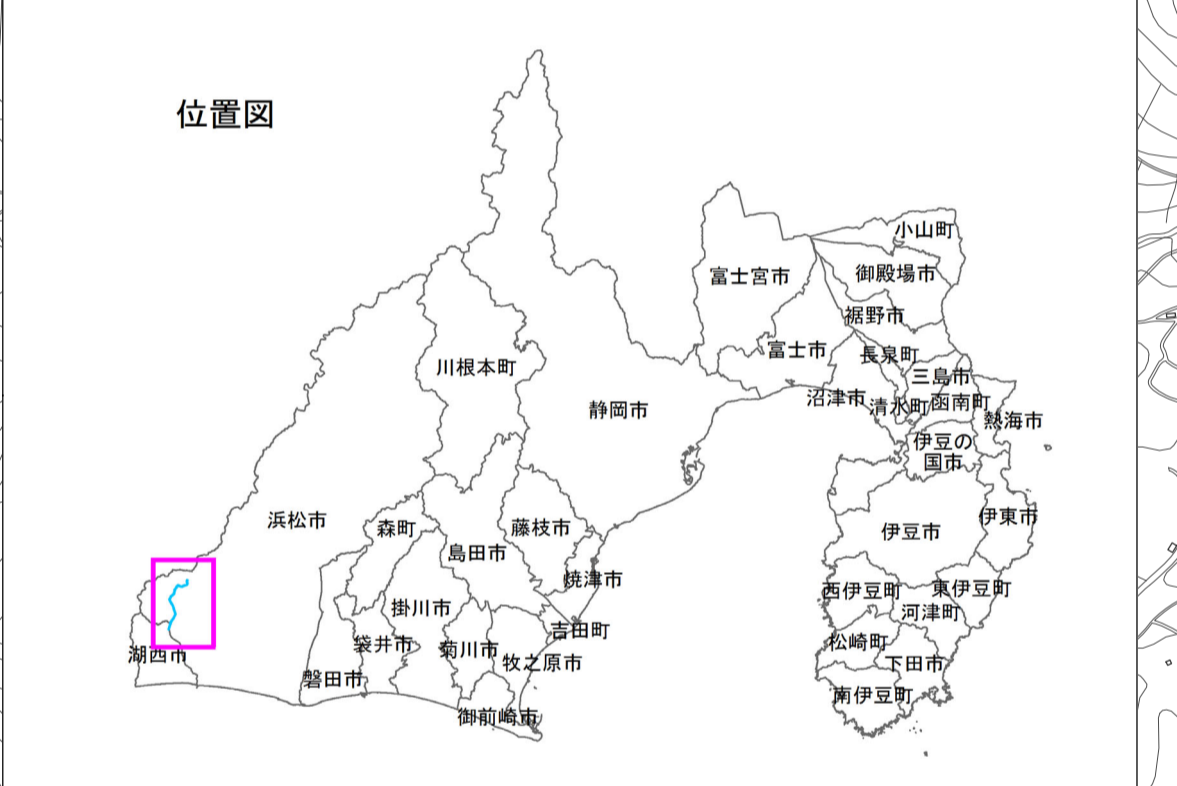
位置図

小山町
御殿場市
富士宮市
裾野市
富士市
長泉町
川根本町
三島市
沼津市
清水町
函南町
静岡市
熱海市
伊豆の国市
浜松市
森町
藤枝市
伊豆市
伊東市
島田市
焼津市
西伊豆町
東伊豆町
掛川市
河津町
吉田町
袋井市
菊川市
松崎町
湖西市
牧之原市
下田市
磐田市
南伊豆町
御前崎市